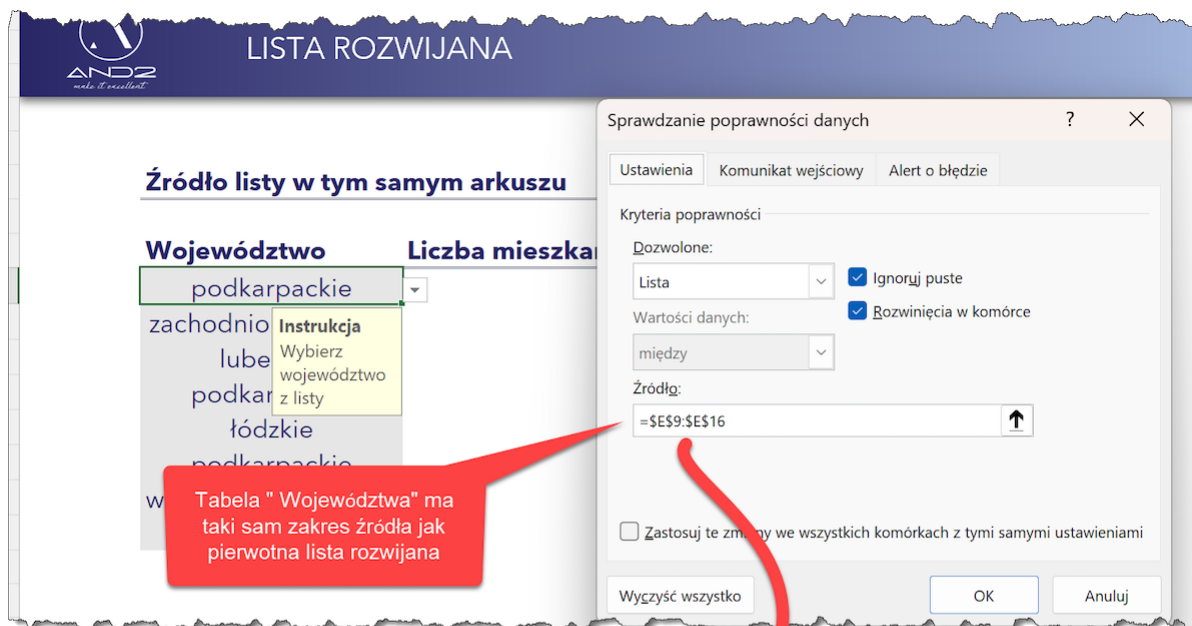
AND2
make it excellent

LISTA ROZWIJANA

Źródło listy w tym samym arkuszu

Województwo

Liczba mieszka

podkarpackie

zachodnio

lube

podkar

łódzkie

podkarpackie

w

Instrukcja
Wybierz województwo z listy

Tabela " Województwa" ma taki sam zakres źródła jak pierwotna lista rozwijana

Sprawdzanie poprawności danych

?

Ustawienia

Komunikat wejściowy

Alert o błędzie

Kryteria poprawności

Dozwolone:

Lista

Ignoruj puste

Rozwinięcia w komórce

Wartości danych:

między

Źródło:

=$E$9:$E$16

Zastosuj te zm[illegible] we wszystkich komórkach z tymi samymi ustawieniami

Wyczyść wszystko

OK

Anuluj